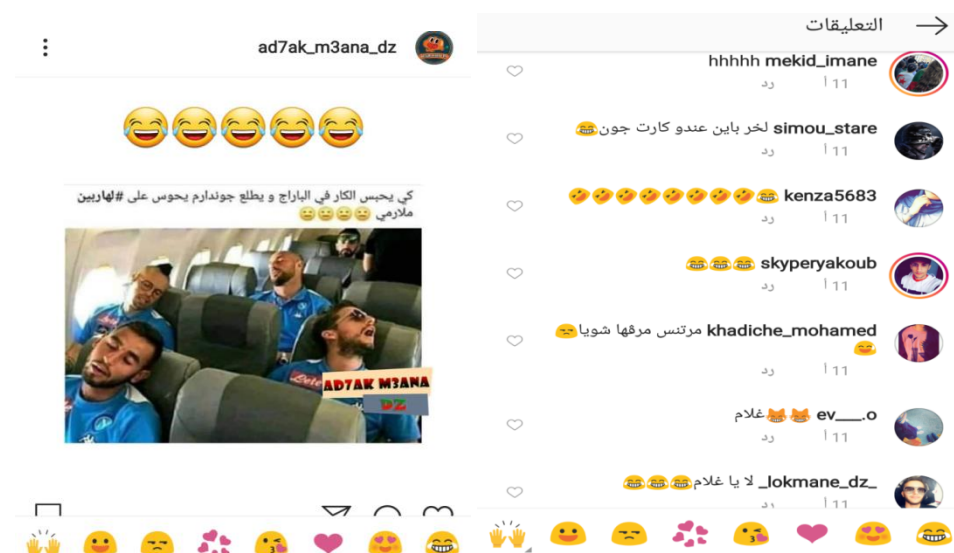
ad7ak_m3ana_dz

😂😂😂😂😂

كي يحبس الكار في الباراج و يطلع جوندارم يحوس على #لهاربين ملازمي 😑😑😑

AD7AK M3ANA DZ

التعليقات

mekid_imane hhhhh
١١ ا رد

simou_stare لخر باين عندو كارت جون😂
١١ ا رد

kenza5683 😂🤣🤣🤣🤣🤣🤣🤣
١١ ا رد

skyperyakoub 😂😂😂
١١ ا رد

khadiche_mohamed مرتنس مرقها شويا😒😂
١١ ا رد

ev___o 😹غلام😹
١١ ا رد

_lokmane_dz_ لا يا غلام😂😂😂
١١ ا